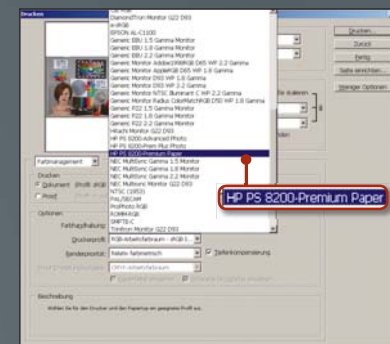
Drucken
DiamondTron Monitor G22 D93
Ein RGB
EPSON AL-C1100
Generic EBU 1.5 Gamma Monitor
Generic EBU 1.8 Gamma Monitor
Generic EBU 2.2 Gamma Monitor
Generic Monitor Adobe1998RGB D65 WP 2.2 Gamma
Generic Monitor AppleRGB D65 WP 1.8 Gamma
Generic Monitor D93 WP 1.8 Gamma
Generic Monitor D93 WP 2.2 Gamma
Generic Monitor NTSC Illuminant C WP 2.2 Gamma
Generic Monitor Radius ColorMatchRGB D50 WP 1.8 Gamma
Generic P22 1.5 Gamma Monitor
Generic P22 1.8 Gamma Monitor
Generic P22 2.2 Gamma Monitor
Hitachi Monitor G22 D93
HP PS 8200-Advanced Photo
HP PS 8200-Premium Plus Photo
HP PS 8200-Premium Paper
NEC MultiSync Gamma 1.5 Monitor
NEC MultiSync Gamma 1.8 Monitor
NEC MultiSync Gamma 2.2 Monitor
NEC MultiSync Monitor G22 D93
NTSC (1953)
PAL/SECAM
ProPhoto RGB
ROMM-RGB
SMPTE-C
Trinitron Monitor G22 D93
HP PS 8200-Premium Paper
Drucken...
Zurück
Fertig
Seite einrichten...
Weniger Optionen
Farbmanagement
Drucken
Dokument
Proof
Optionen
Farbhandhabung:
Druckerprofil:
RGB-Arbeitsfarbraum - sRGB I...
Tiefenkompensierung
Renderpriorität:
Relativ farbmetrisch
CMYK-Arbeitsfarbraum
Beschreibung
Wählen Sie für den Drucker und das Papier aus ein geeignetes Profil aus.